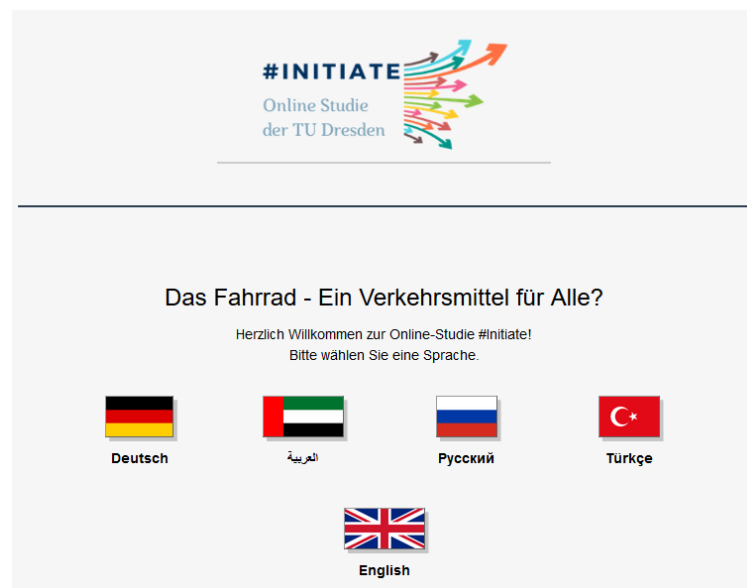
#INITIATE
Online Studie
der TU Dresden

Das Fahrrad - Ein Verkehrsmittel für Alle?

Herzlich Willkommen zur Online-Studie #Initiate!
Bitte wählen Sie eine Sprache.

Deutsch

العربية

Русский

Türkçe

English